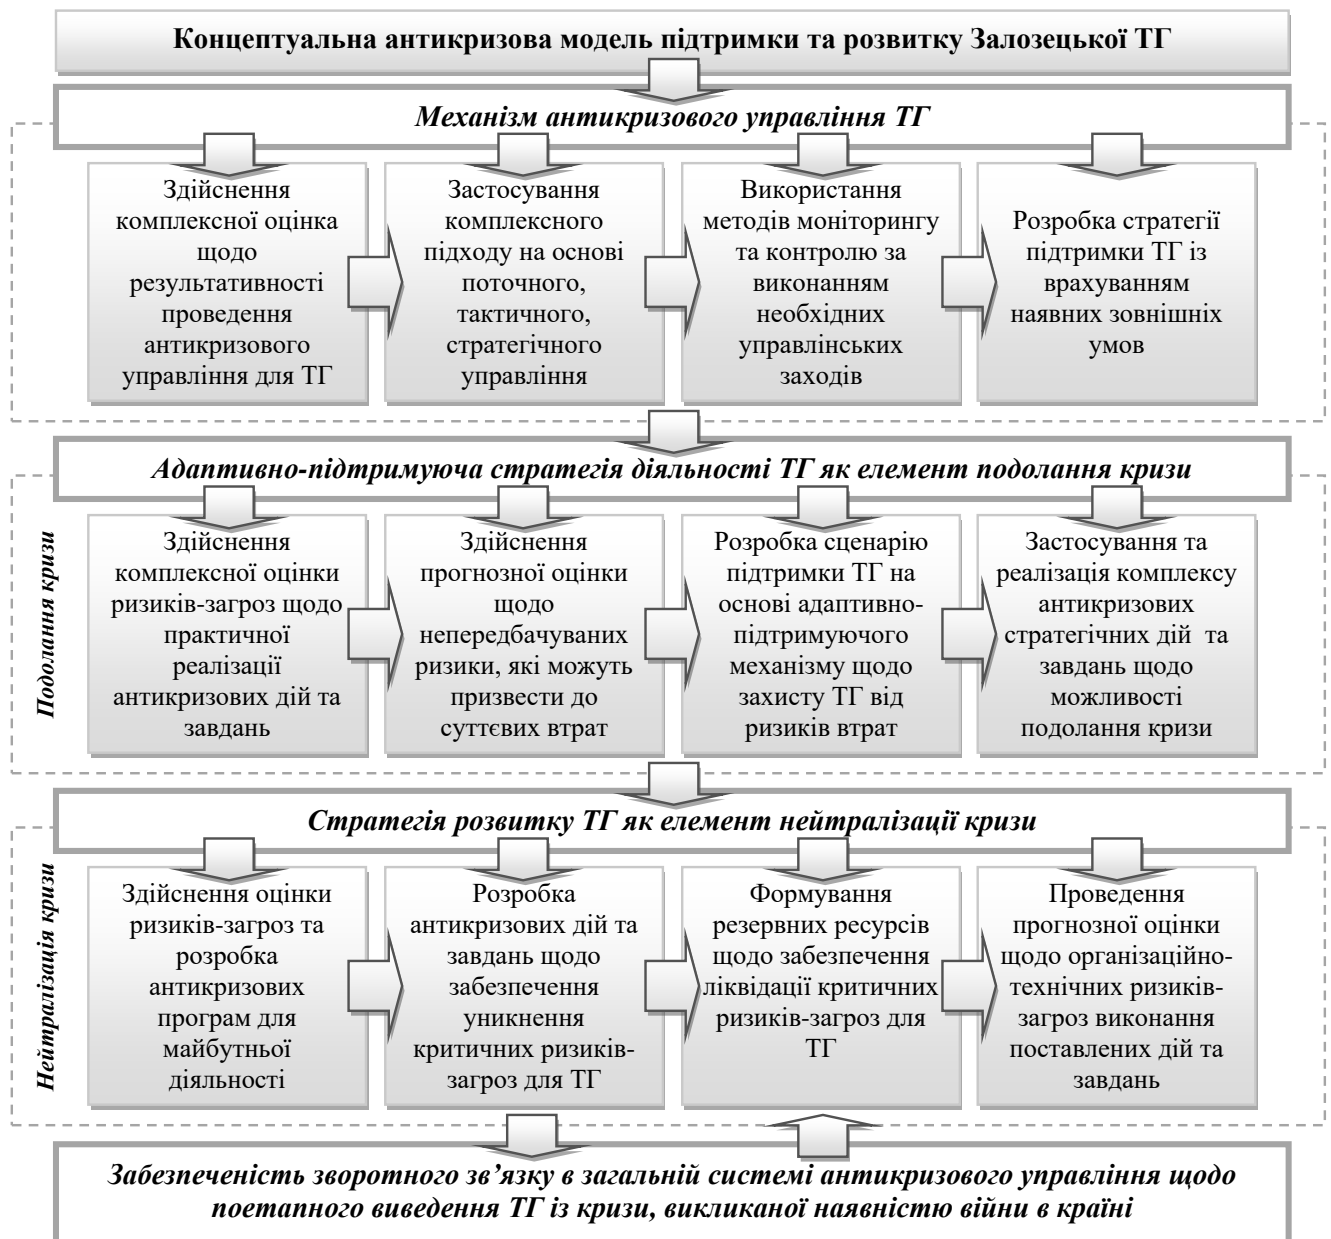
Концептуальна антикризова модель підтримки та розвитку Залозецької ТГ

Механізм антикризового управління ТГ

Здійснення комплексної оцінка щодо результативності проведення антикризового управління для ТГ

Застосування комплексного підходу на основі поточного, тактичного, стратегічного управління

Використання методів моніторингу та контролю за виконанням необхідних управлінських заходів

Розробка стратегії підтримки ТГ із врахуванням наявних зовнішніх умов

Адаптивно-підтримуюча стратегія діяльності ТГ як елемент подолання кризи

Подолання кризи

Здійснення комплексної оцінки ризиків-загроз щодо практичної реалізації антикризових дій та завдань

Здійснення прогнозної оцінки щодо непередбачуваних ризики, які можуть призвести до суттєвих втрат

Розробка сценарію підтримки ТГ на основі адаптивно-підтримуючого механізму щодо захисту ТГ від ризиків втрат

Застосування та реалізація комплексу антикризових стратегічних дій та завдань щодо можливості подолання кризи

Стратегія розвитку ТГ як елемент нейтралізації кризи

Нейтралізація кризи

Здійснення оцінки ризиків-загроз та розробка антикризових програм для майбутньої діяльності

Розробка антикризових дій та завдань щодо забезпечення уникнення критичних ризиків-загроз для ТГ

Формування резервних ресурсів щодо забезпечення ліквідації критичних ризиків-загроз для ТГ

Проведення прогнозної оцінки щодо організаційно-технічних ризиків-загроз виконання поставлених дій та завдань

Забезпеченість зворотного зв’язку в загальній системі антикризового управління щодо поетапного виведення ТГ із кризи, викликаної наявністю війни в країні